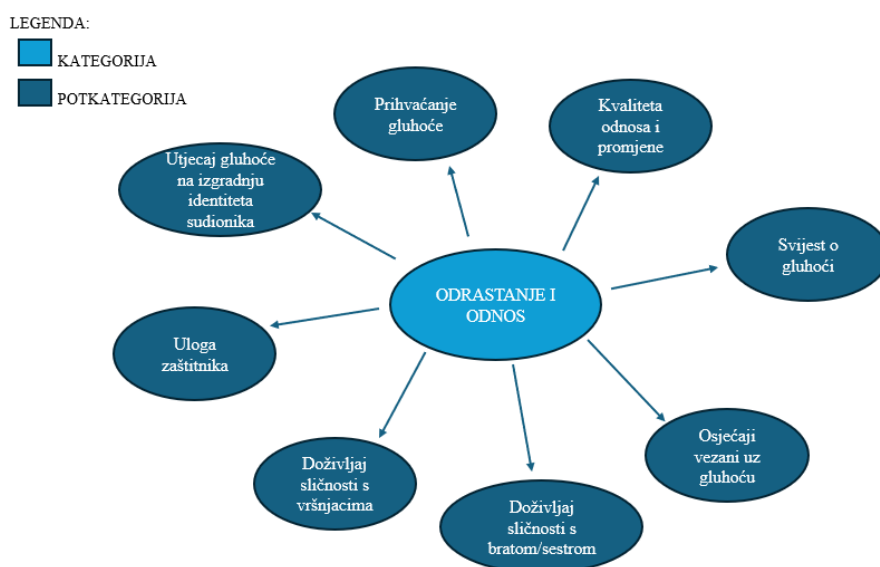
LEGENDA:
KATEGORIJA
POTKATEGORIJA

Prihvaćanje gluhoće

Kvaliteta odnosa i promjene

Utjecaj gluhoće na izgradnju identiteta sudionika

Svijest o gluhoći

ODRASTANJE I ODNOS

Uloga zaštitnika

Osjećaji vezani uz gluhoću

Doživljaj sličnosti s vršnjacima

Doživljaj sličnosti s bratom/sestrom